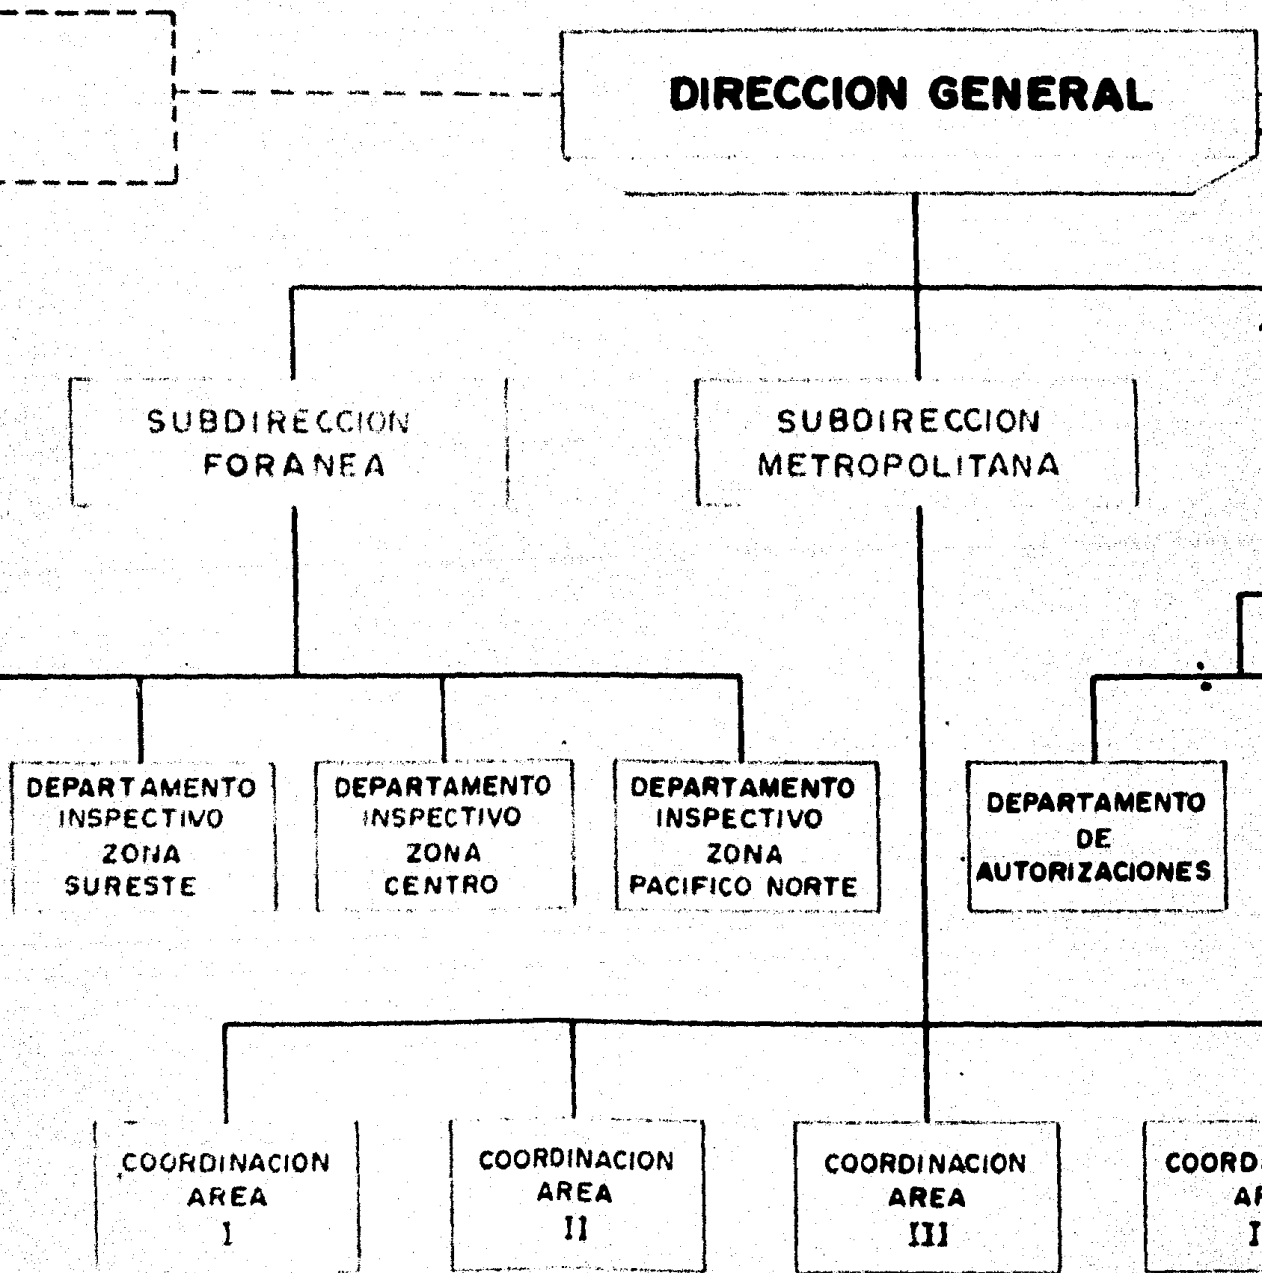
DIRECCION GENERAL

SUBDIRECCION FORANEA

SUBDIRECCION METROPOLITANA

DEPARTAMENTO INSPECTIVO ZONA SURESTE

DEPARTAMENTO INSPECTIVO ZONA CENTRO

DEPARTAMENTO INSPECTIVO ZONA PACIFICO NORTE

DEPARTAMENTO DE AUTORIZACIONES

COORDINACION AREA I

COORDINACION AREA II

COORDINACION AREA III

COORD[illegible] AR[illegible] I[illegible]